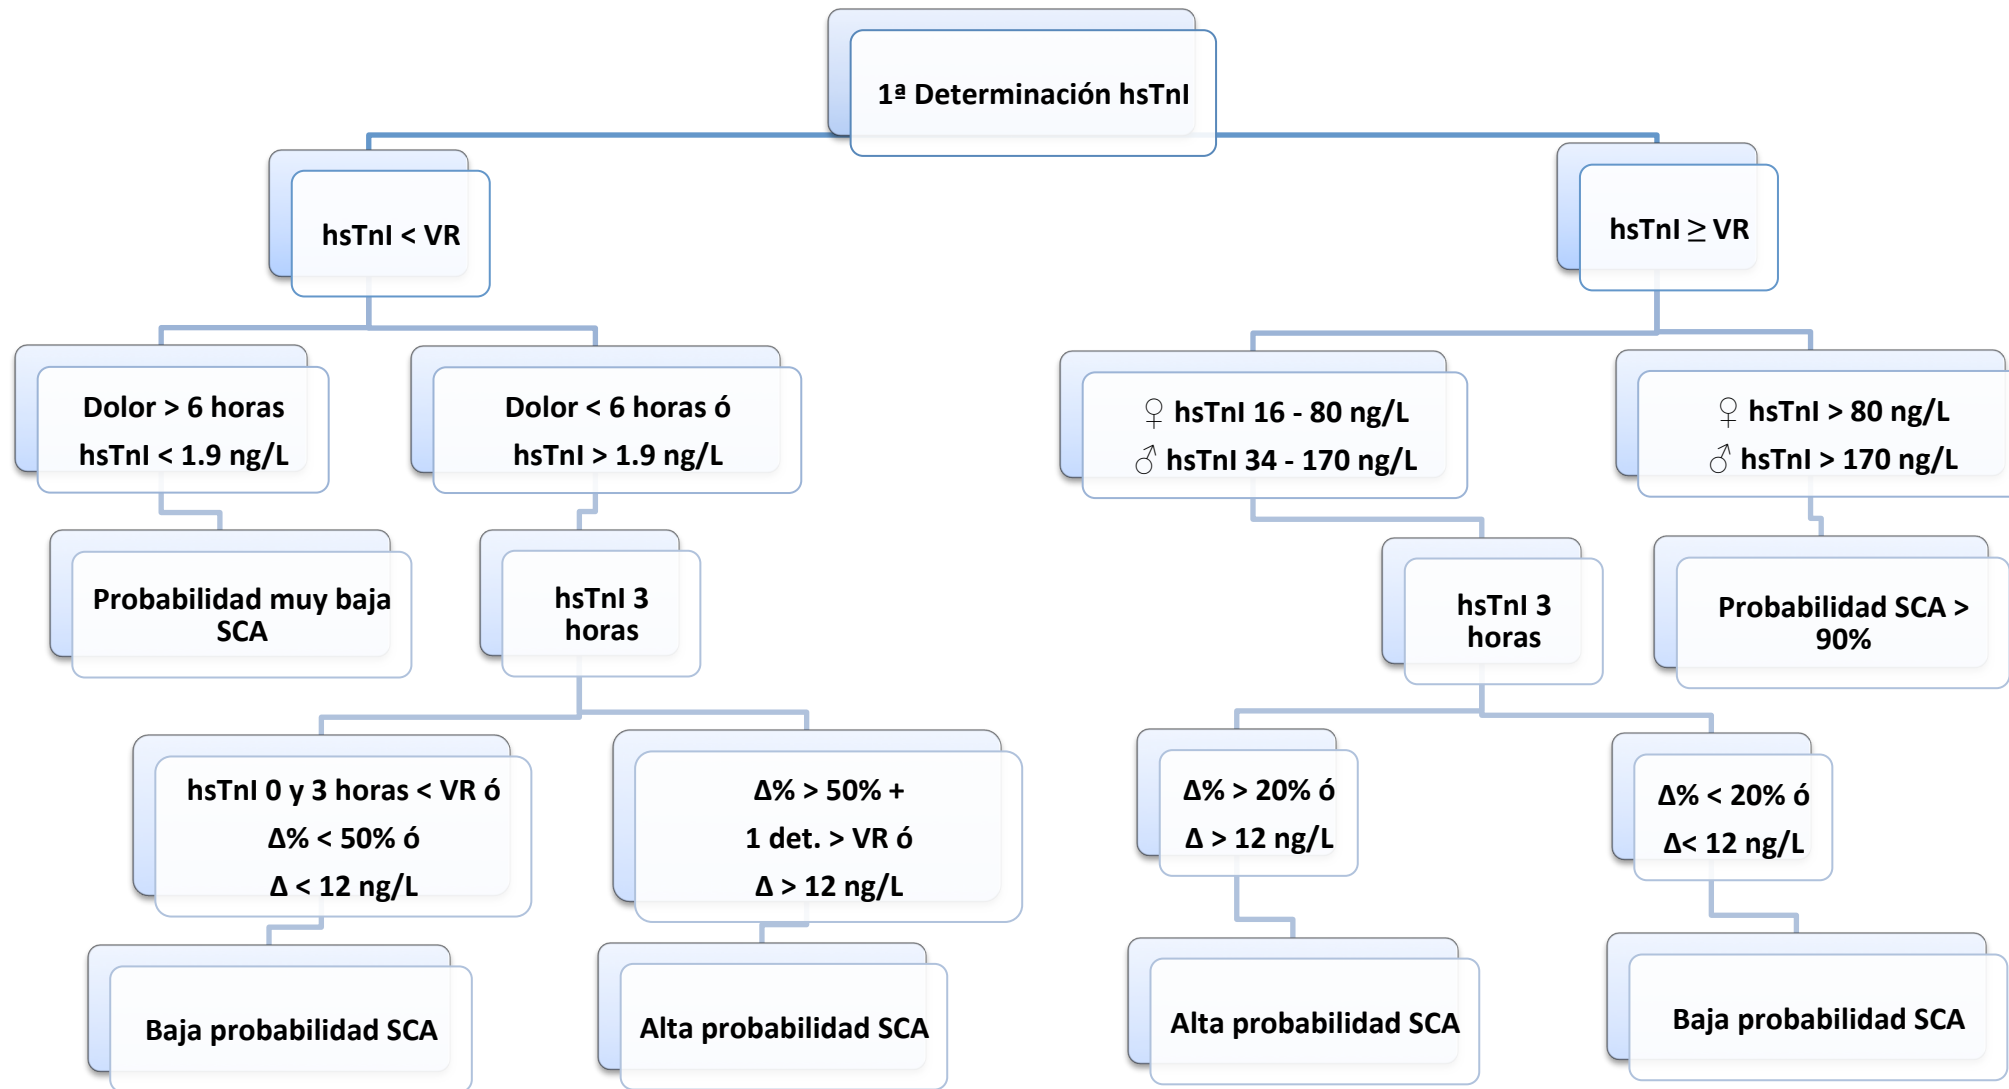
1ª Determinación hsTnI

hsTnI < VR

hsTnI $\geq$ VR

Dolor > 6 horas
hsTnI < 1.9 ng/L

Dolor < 6 horas ó
hsTnI > 1.9 ng/L

♀ hsTnI 16 - 80 ng/L
♂ hsTnI 34 - 170 ng/L

♀ hsTnI > 80 ng/L
♂ hsTnI > 170 ng/L

Probabilidad muy baja SCA

hsTnI 3 horas

hsTnI 3 horas

Probabilidad SCA > 90%

hsTnI 0 y 3 horas < VR ó
Δ% < 50% ó
Δ < 12 ng/L

Δ% > 50% +
1 det. > VR ó
Δ > 12 ng/L

Δ% > 20% ó
Δ > 12 ng/L

Δ% < 20% ó
Δ< 12 ng/L

Baja probabilidad SCA

Alta probabilidad SCA

Alta probabilidad SCA

Baja probabilidad SCA